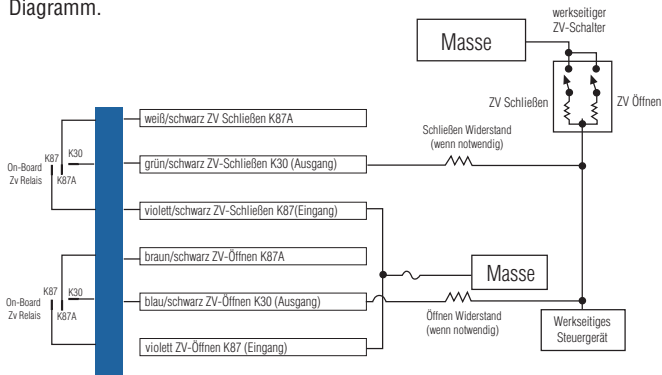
Diagramm.

werkseitiger ZV-Schalter

Masse

ZV Schließen

ZV Öffnen

weiß/schwarz ZV Schließen K87A

K87

K30

On-Board Zv Relais

K87A

Schließen Widerstand (wenn notwendig)

grün/schwarz ZV-Schließen K30 (Ausgang)

violett/schwarz ZV-Schließen K87(Eingang)

braun/schwarz ZV-Öffnen K87A

Masse

K87

K30

On-Board Zv Relais

K87A

blau/schwarz ZV-Öffnen K30 (Ausgang)

Öffnen Widerstand (wenn notwendig)

Werkseitiges Steuergerät

violett ZV-Öffnen K87 (Eingang)